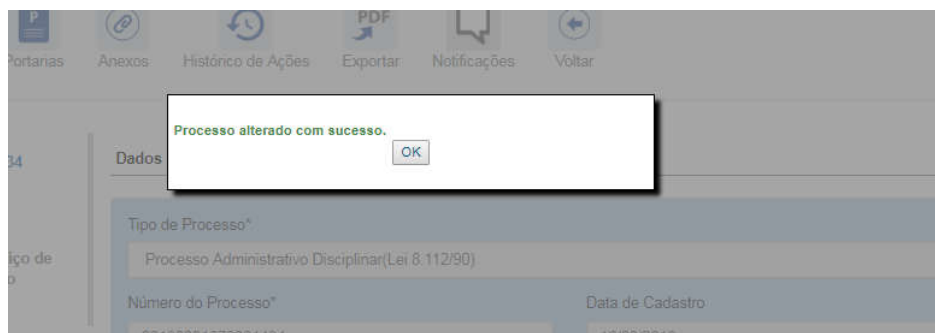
Portarias Anexos Histórico de Ações PDF Exportar Notificações Voltar

Processo alterado com sucesso.

OK

34

Dados

iço de
o

Tipo de Processo*

Processo Administrativo Disciplinar(Lei 8.112/90)

Número do Processo*

Data de Cadastro

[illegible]

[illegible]